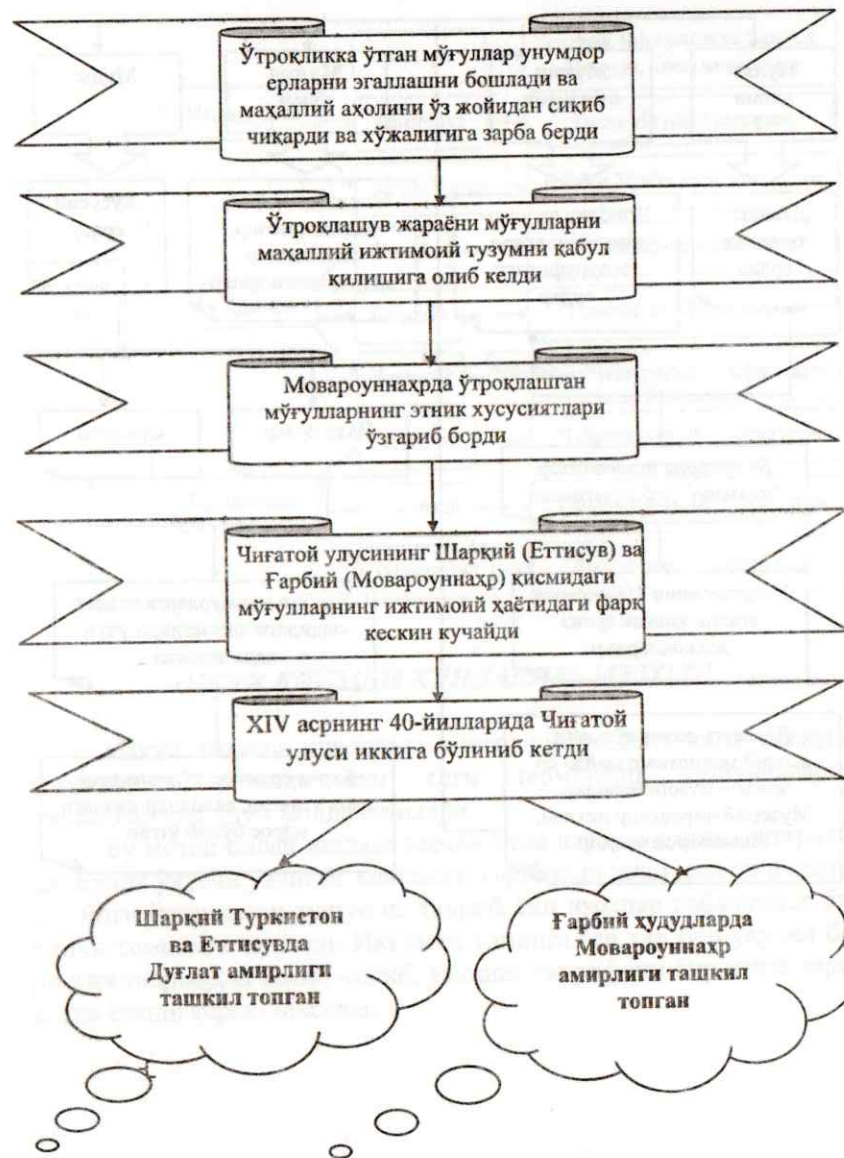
Ўтроқликка ўтган мўғуллар унумдор ерларни эгаллашни бошлади ва маҳаллий аҳолини ўз жойидан сиқиб чиқарди ва хўжалигига зарба берди

Ўтроқлашув жараёни мўғулларни маҳаллий ижтимоий тузумни қабул қилишига олиб келди

Мовароуннаҳрда ўтроқлашган мўғулларнинг этник хусусиятлари ўзгариб борди

Чиғатой улусининг Шарқий (Еттисув) ва Ғарбий (Мовароуннаҳр) қисмидаги мўғулларнинг ижтимоий ҳаётидаги фарқ кескин кучайди

XIV асрнинг 40-йилларида Чиғатой улуси иккига бўлиниб кетди

Шарқий Туркистон ва Еттисувда Дуғлат амирлиги ташкил топган

Ғарбий ҳудудларда Мовароуннахр амирлиги ташкил топган